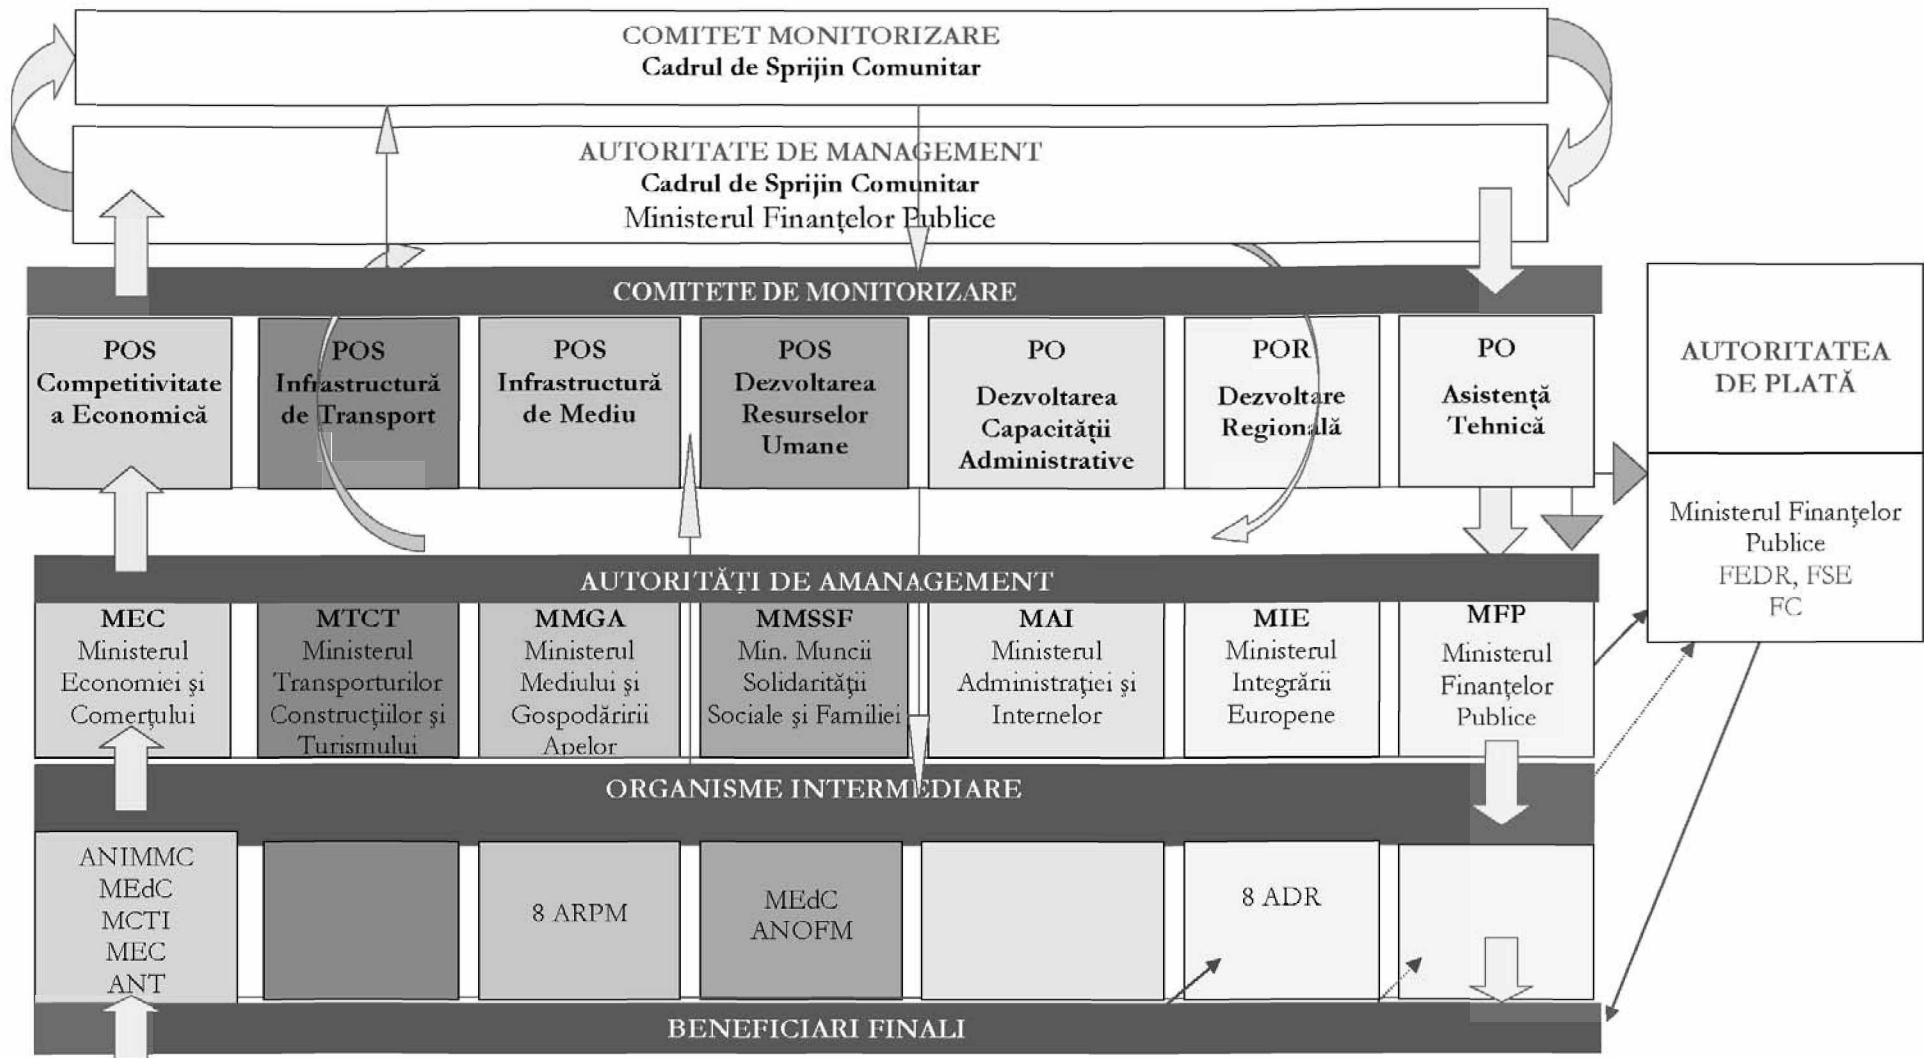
COMITET MONITORIZARE
Cadrul de Sprijin Comunitar

AUTORITATE DE MANAGEMENT
Cadrul de Sprijin Comunitar
Ministerul Finanţelor Publice

COMITETE DE MONITORIZARE

POS Competitivitate a Economică

POS Infrastructură de Transport

POS Infrastructură de Mediu

POS Dezvoltarea Resurselor Umane

PO Dezvoltarea Capacităţii Administrative

POR Dezvoltare Regională

PO Asistenţă Tehnică

AUTORITATEA DE PLATĂ

Ministerul Finanţelor Publice
FEDR, FSE
FC

AUTORITĂŢI DE AMANAGEMENT

MEC
Ministerul Economiei şi Comerţului

MTCT
Ministerul Transporturilor Construcţiilor şi Turismului

MMGA
Ministerul Mediului şi Gospodăririi Apelor

MMSSF
Min. Muncii Solidarităţii Sociale şi Familiei

MAI
Ministerul Administraţiei şi Internelor

MIE
Ministerul Integrării Europene

MFP
Ministerul Finanţelor Publice

ORGANISME INTERMEDIARE

ANIMMC
MEdC
MCTI
MEC
ANT

8 ARPM

MEdC
ANOFM

8 ADR

BENEFICIARI FINALI